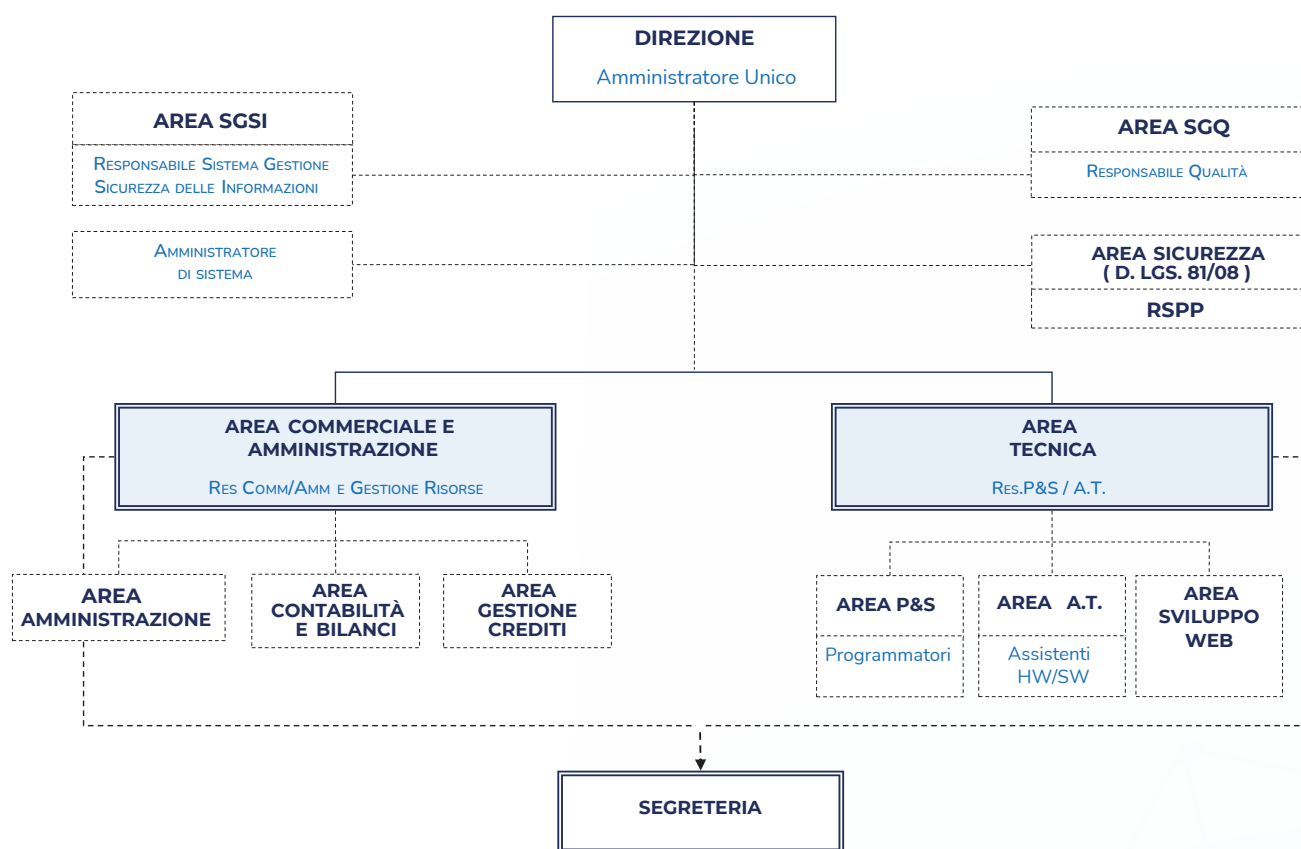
DIREZIONE
Amministratore Unico

AREA SGSI
Responsabile Sistema Gestione Sicurezza delle Informazioni

AREA SGQ
Responsabile Qualità

Amministratore di sistema

AREA SICUREZZA ( D. LGS. 81/08 )
RSPP

AREA COMMERCIALE E AMMINISTRAZIONE
Res Comm/Amm e Gestione Risorse

AREA TECNICA
Res.P&S / A.T.

AREA AMMINISTRAZIONE

AREA CONTABILITÀ E BILANCI

AREA GESTIONE CREDITI

AREA P&S
Programmatori

AREA A.T.
Assistenti HW/SW

AREA SVILUPPO WEB

SEGRETERIA